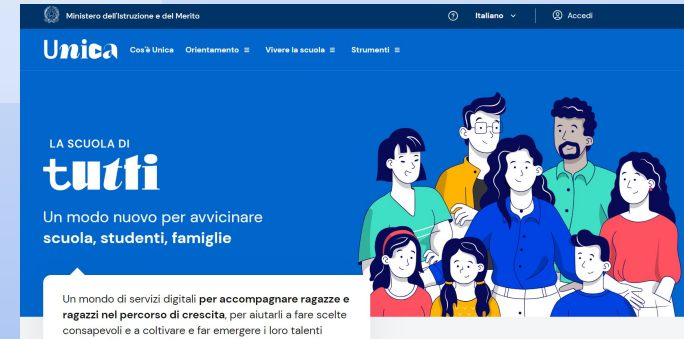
Ministero dell'Istruzione e del Merito

Italiano

Accedi

Unica

Cos'è Unica

Orientamento

Vivere la scuola

Strumenti

LA SCUOLA DI

tutti

Un modo nuovo per avvicinare scuola, studenti, famiglie

Un mondo di servizi digitali per accompagnare ragazze e ragazzi nel percorso di crescita, per aiutarli a fare scelte consapevoli e a coltivare e far emergere i loro talenti